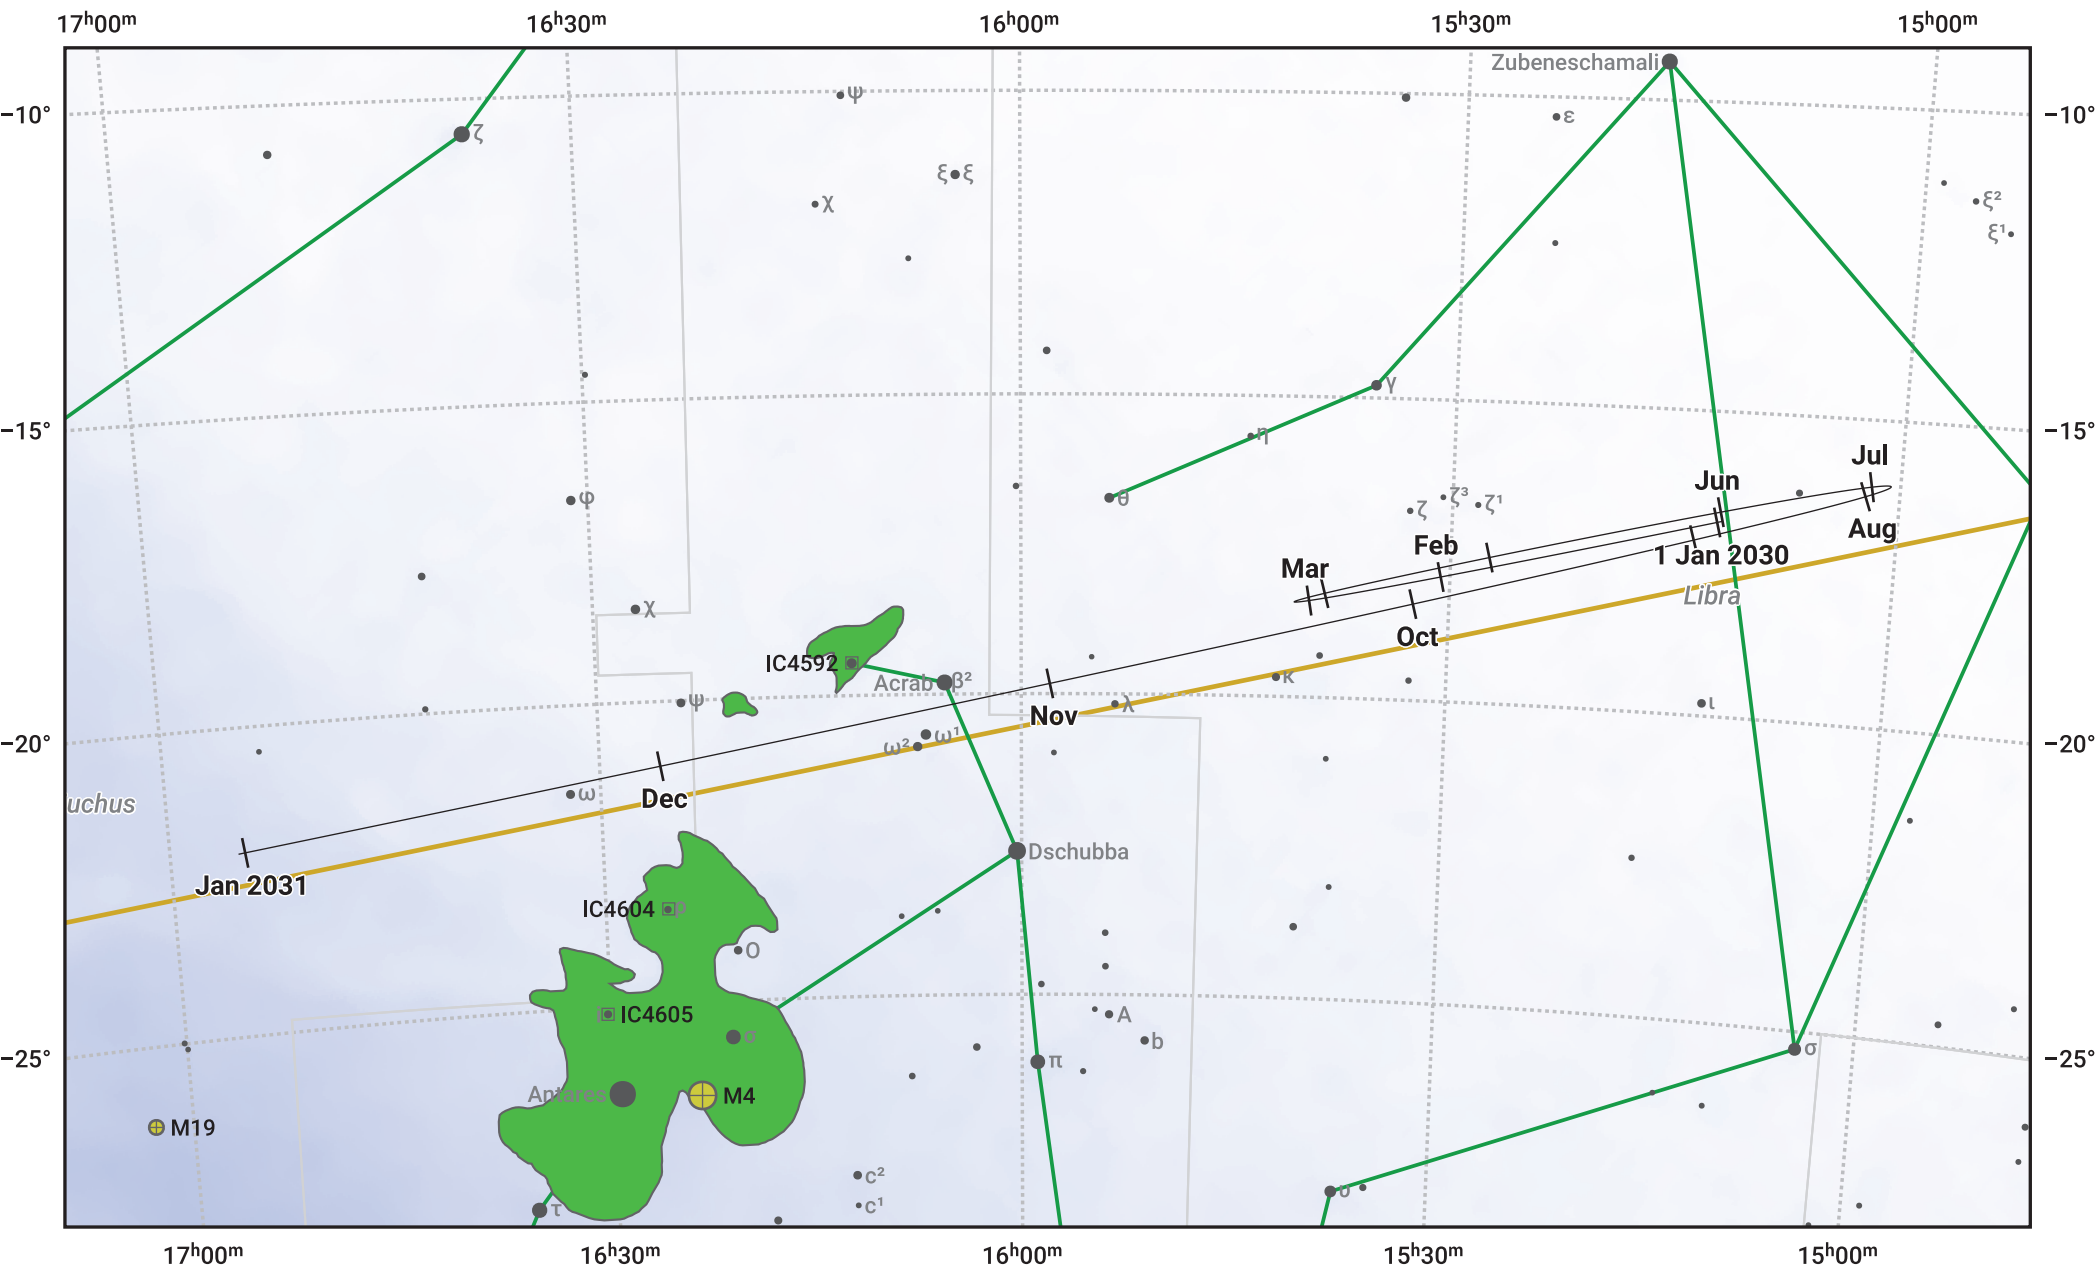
$17^h00^m$ $16^h30^m$ $16^h00^m$ $15^h30^m$ $15^h00^m$

−10° −15° −20° −25°

Zubeneschamali
ψ
ε
ζ
ξ ξ
χ
ξ²
ξ¹
γ
η
θ
φ
ζ³
ζ
ζ¹
Jul
Jun
Aug
1 Jan 2030
Feb
Mar
Libra
χ
Oct
IC4592
Acrab β²
κ
ψ
Nov
λ
ι
ω² ω¹
uchus
ω
Dec
Dschubba
Jan 2031
IC4604 ρ
o
IC4605
σ
A
b
π
σ
Antares
M4
M19
c²
c¹
τ
υ

$17^h00^m$ $16^h30^m$ $16^h00^m$ $15^h30^m$ $15^h00^m$

−10° −15° −20° −25°